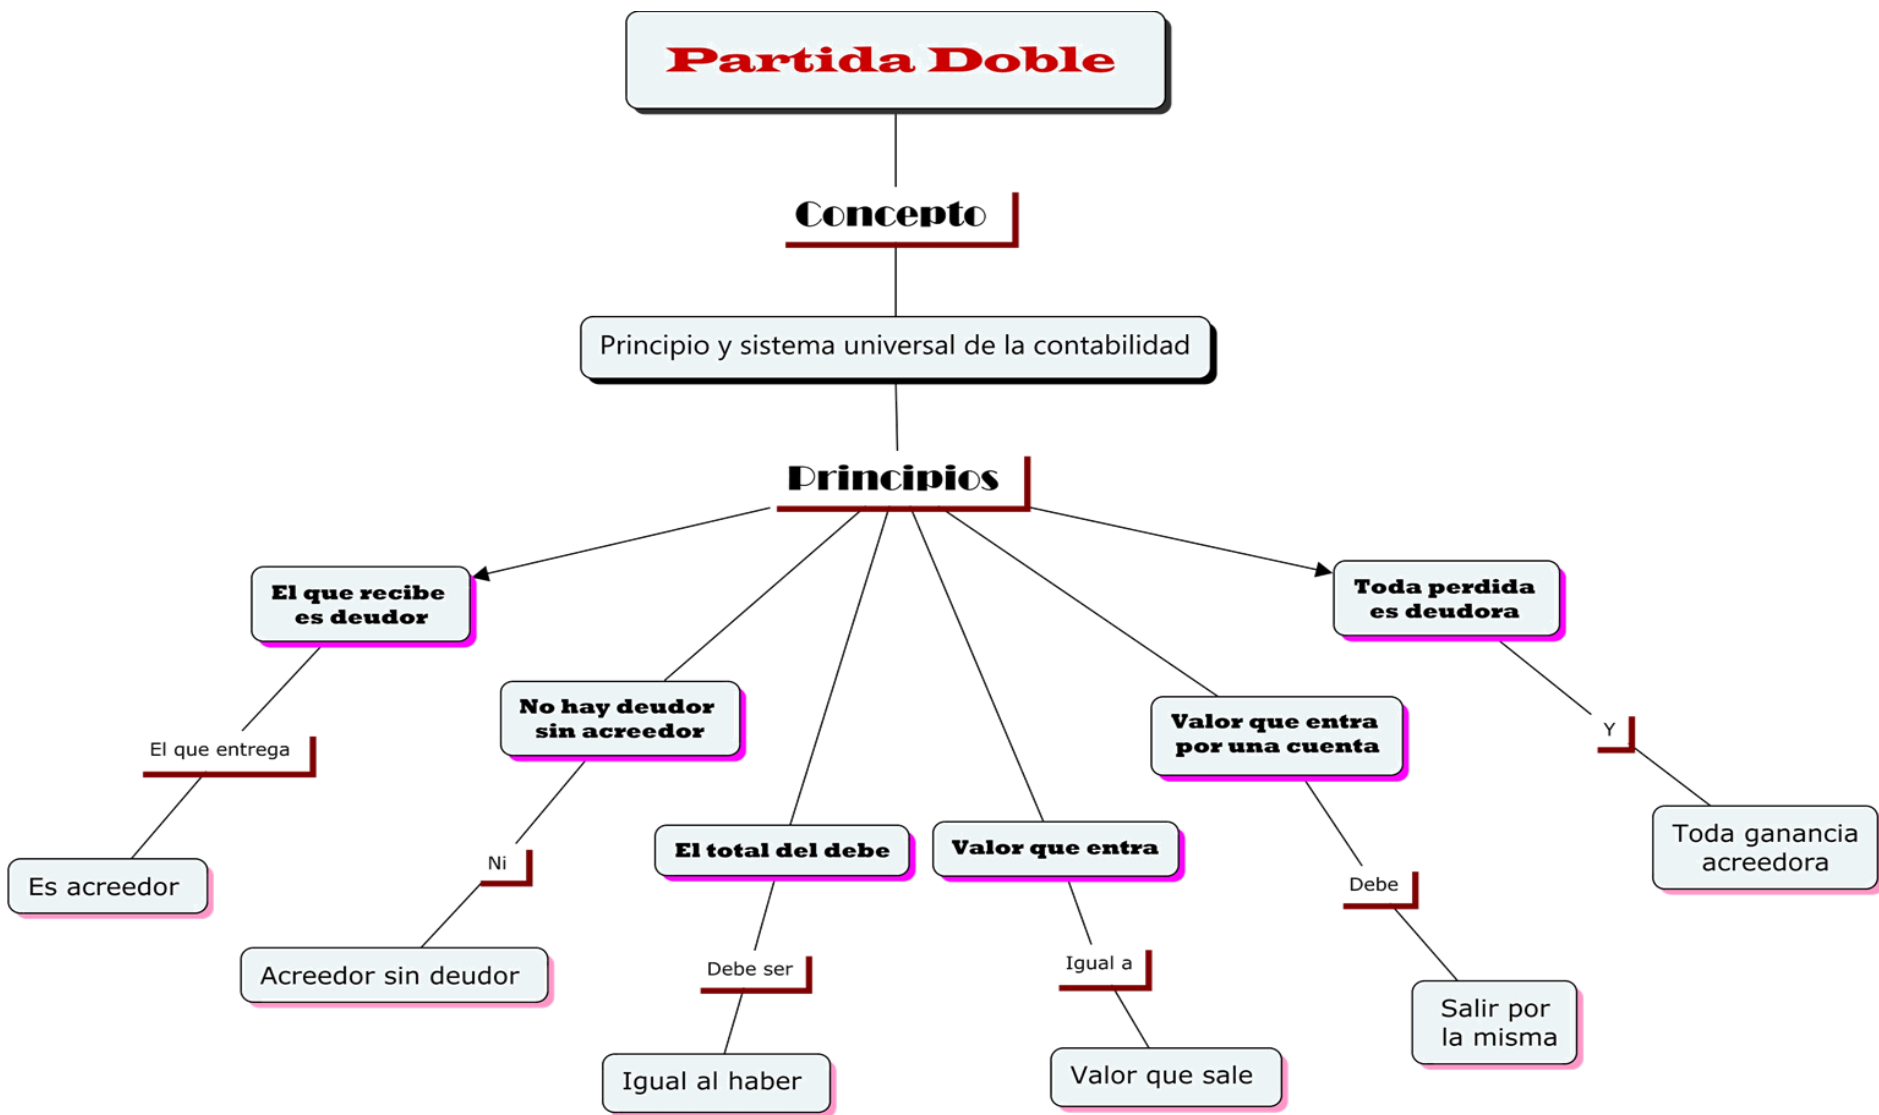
Partida Doble

Concepto

Principio y sistema universal de la contabilidad

Principios

El que recibe es deudor

El que entrega

Es acreedor

No hay deudor sin acreedor

Ni

Acreedor sin deudor

El total del debe

Debe ser

Igual al haber

Valor que entra

Igual a

Valor que sale

Valor que entra por una cuenta

Debe

Salir por la misma

Toda perdida es deudora

Y

Toda ganancia acreedora